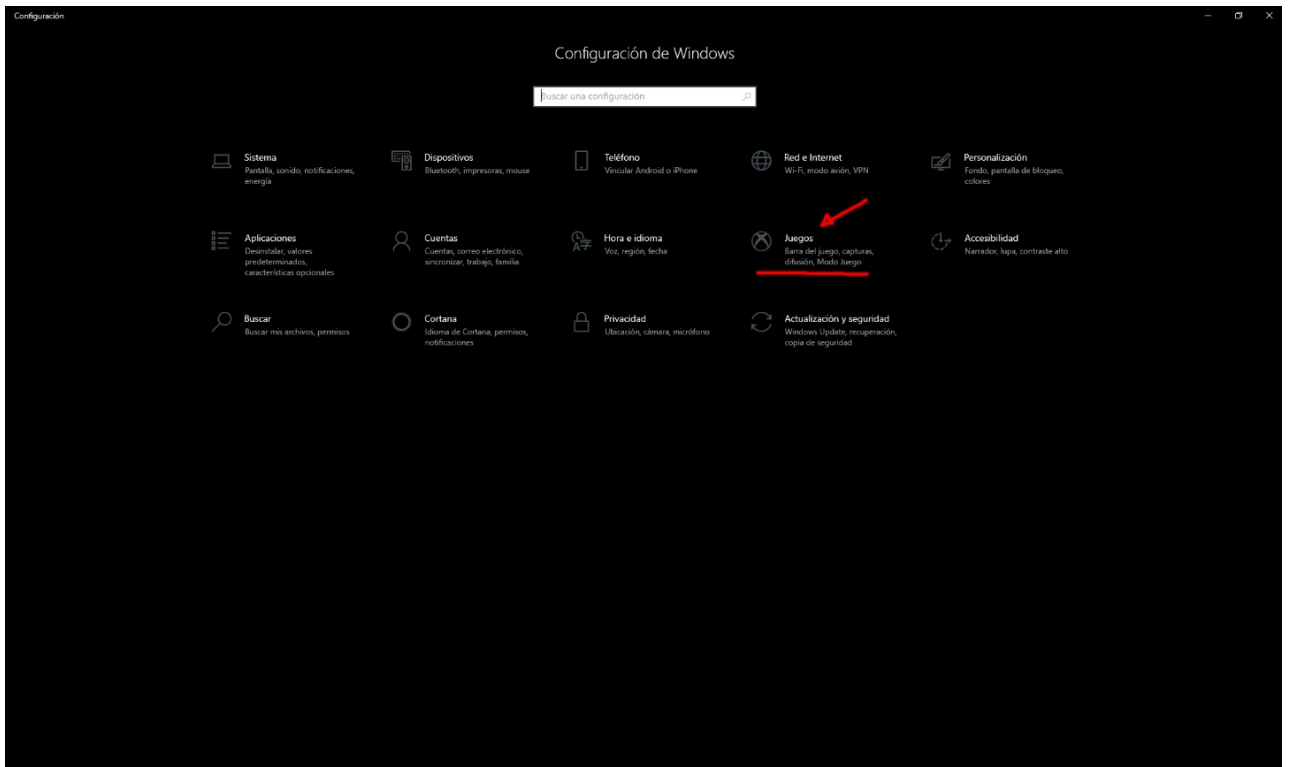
Configuración

Configuración de Windows

Buscar una configuración

Sistema
Pantalla, sonido, notificaciones, energía

Dispositivos
Bluetooth, impresoras, mouse

Teléfono
Vincular Android o iPhone

Red e Internet
Wi-Fi, modo avión, VPN

Personalización
Fondo, pantalla de bloqueo, colores

Aplicaciones
Desinstalar, valores predeterminados, características opcionales

Cuentas
Cuentas, correo electrónico, sincronizar, trabajo, familia

Hora e idioma
Voz, región, fecha

Juegos
Barra del juego, capturas, difusión, Modo Juego

Accesibilidad
Narrador, lupa, contraste alto

Buscar
Buscar mis archivos, permisos

Cortana
Idioma de Cortana, permisos, notificaciones

Privacidad
Ubicación, cámara, micrófono

Actualización y seguridad
Windows Update, recuperación, copia de seguridad